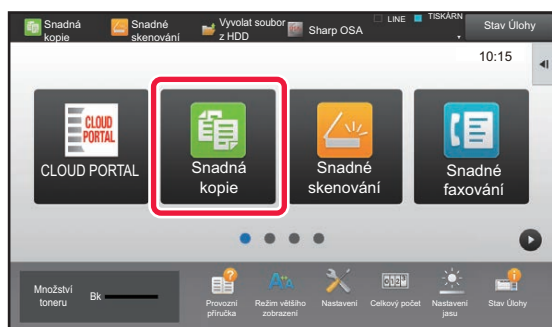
Snadná kopie
Snadné skenování
Vyvolat soubor z HDD
Sharp OSA
LINE
TISKÁRN
Stav Úlohy
10:15
CLOUD PORTAL
CLOUD PORTAL
Snadná kopie
Snadné skenování
Snadné faxování
Množství toneru
Bk
Provozní příručka
Režim většího zobrazení
Nastavení
Celkový počet
Nastavení jasu
Stav Úlohy